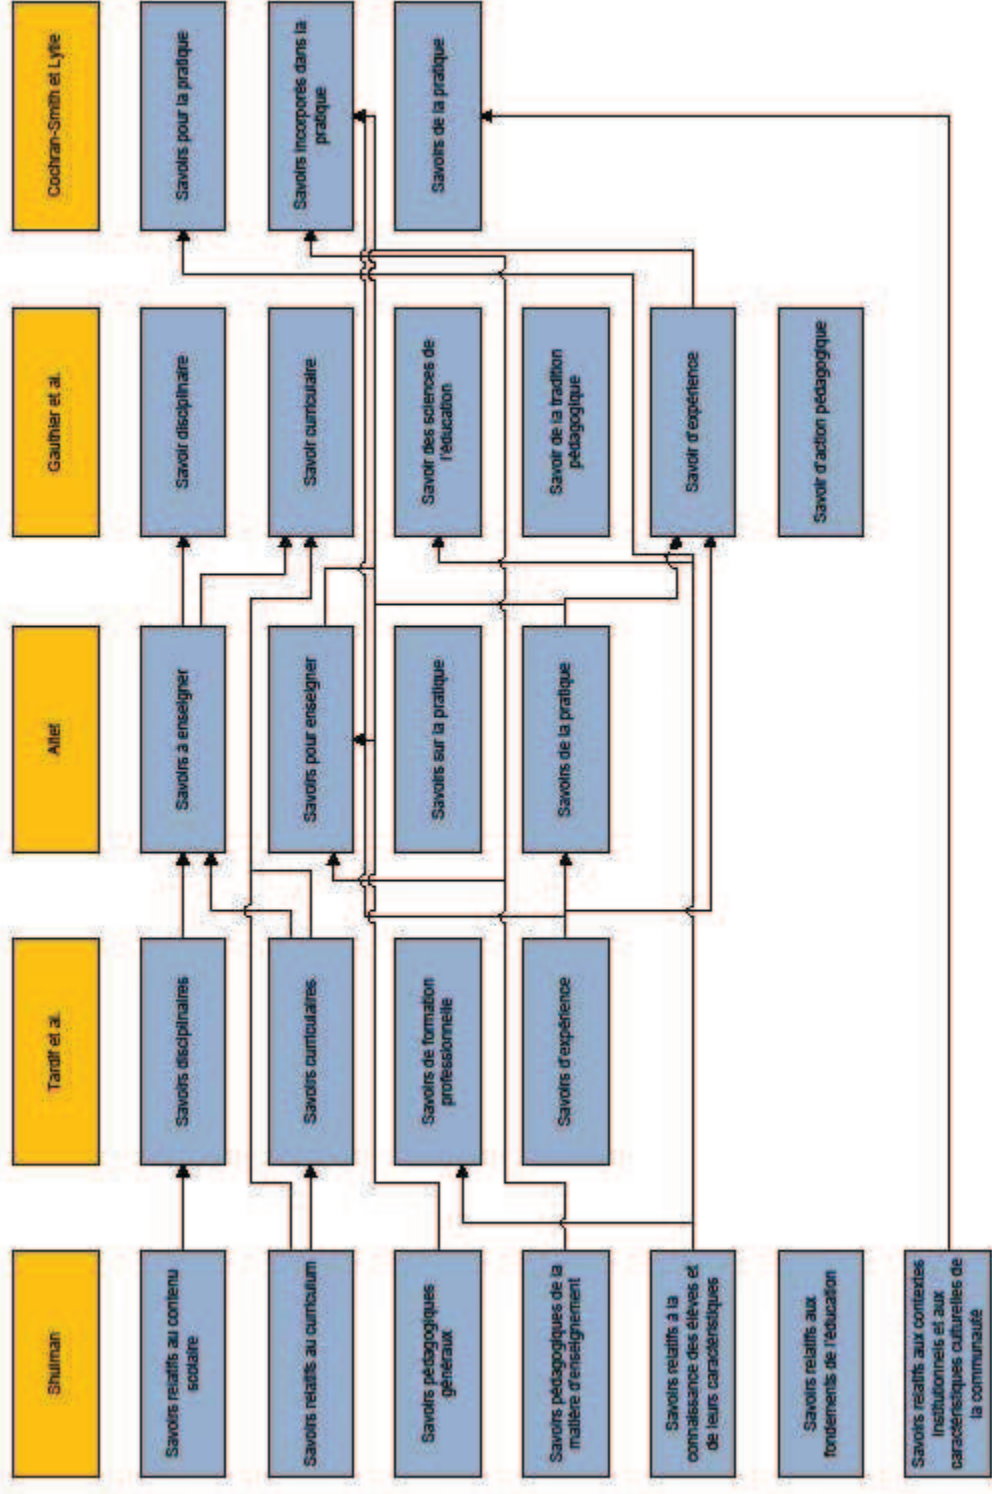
Cochran-Smith et Lytle

Savoirs pour la pratique

Savoirs incorporés dans la pratique

Savoirs de la pratique

Gauthier et al.

Savoir disciplinaire

Savoir curriculaire

Savoir des sciences de l'éducation

Savoir de la tradition pédagogique

Savoir d'expérience

Savoir d'action pédagogique

Altet

Savoirs à enseigner

Savoirs pour enseigner

Savoirs sur la pratique

Savoirs de la pratique

Tardif et al.

Savoirs disciplinaires

Savoirs curriculaires

Savoirs de formation professionnelle

Savoirs d'expérience

Shulman

Savoirs relatifs au contenu scolaire

Savoirs relatifs au curriculum

Savoirs pédagogiques généraux

Savoirs pédagogiques de la matière d'enseignement

Savoirs relatifs à la connaissance des élèves et de leurs caractéristiques

Savoirs relatifs aux fondements de l'éducation

Savoirs relatifs aux contextes institutionnels et aux caractéristiques culturelles de la communauté